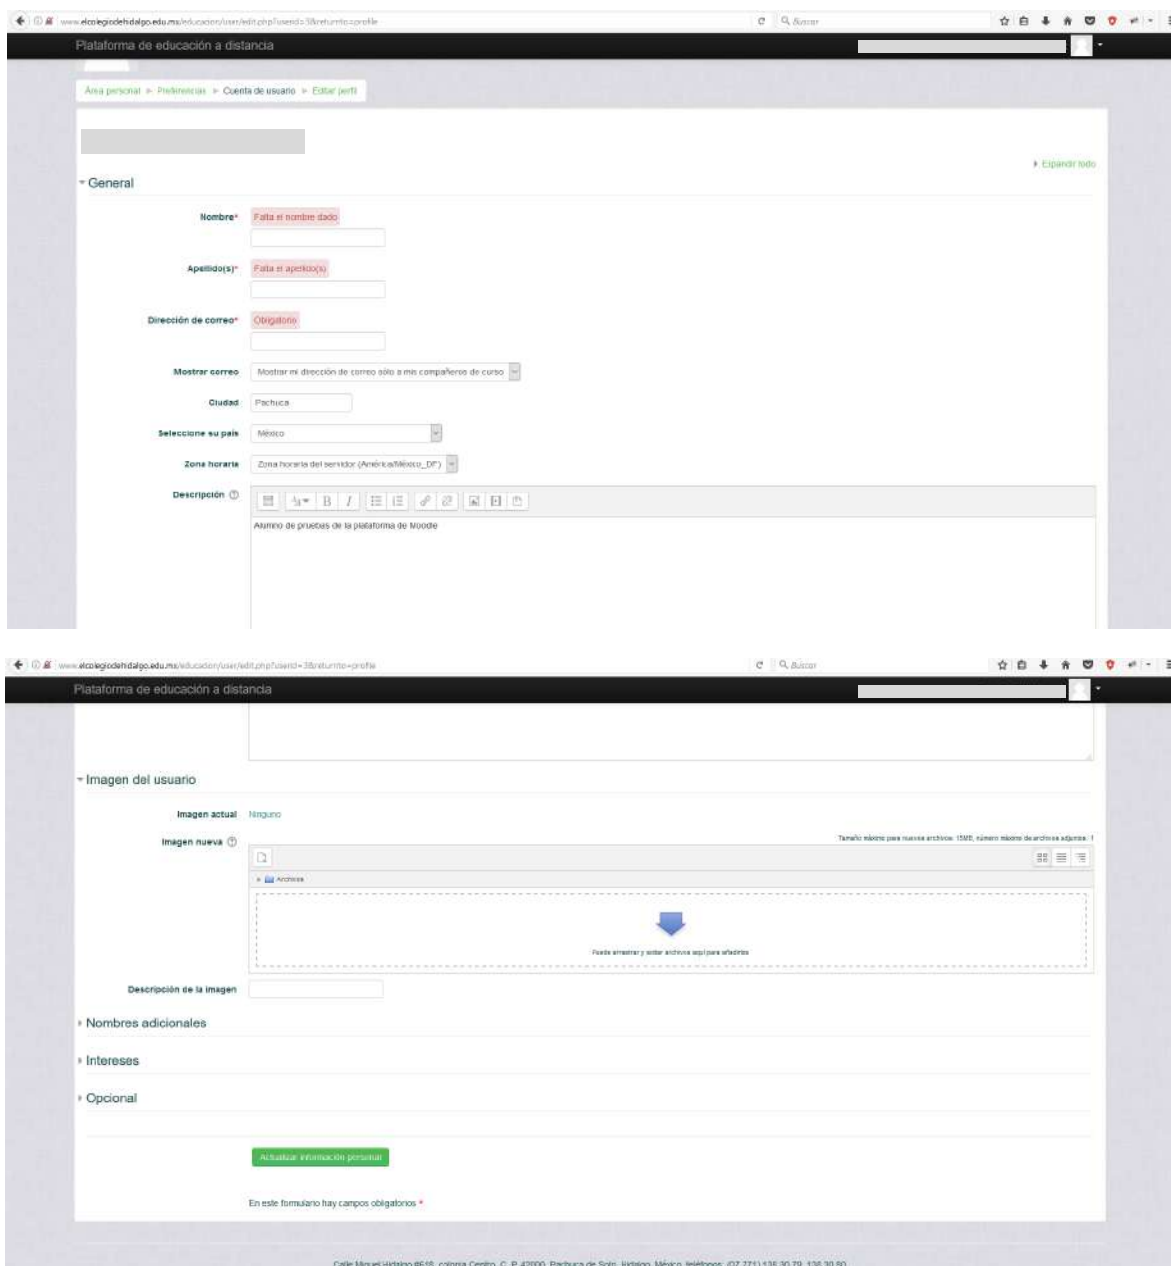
www.elcolegiodehidalgo.edu.mx/educacion/user/edit.php?userid=38&returnto=profile

Buscar

Plataforma de educación a distancia

Área personal ► Preferencias ► Cuenta de usuario ► Editar perfil

► Expandir todo

General

Nombre* Falta el nombre dado

Apellido(s)* Falta el apellido(s)

Dirección de correo* Obligatorio

Mostrar correo Mostrar mi dirección de correo sólo a mis compañeros de curso

Ciudad Pachuca

Seleccione su país México

Zona horaria Zona horaria del servidor (América/Mexico_DF)

Descripción

Alumno de pruebas de la plataforma de Moodle

www.elcolegiodehidalgo.edu.mx/educacion/user/edit.php?userid=38&returnto=profile

Buscar

Plataforma de educación a distancia

Imagen del usuario

Imagen actual Ninguno

Imagen nueva

Tamaño máximo para nuevos archivos: 15MB, número máximo de archivos adjuntos: 1

► Archivos

Puede arrastrar y soltar archivos aquí para añadirlos

Descripción de la imagen

Nombres adicionales

Intereses

Opcional

Actualizar información personal

En este formulario hay campos obligatorios *

Calle Miguel Hidalgo #618, colonia Centro, C. P. 42000, Pachuca de Soto, Hidalgo, México, teléfonos: (01 771) 135 30 79, 135 30 80